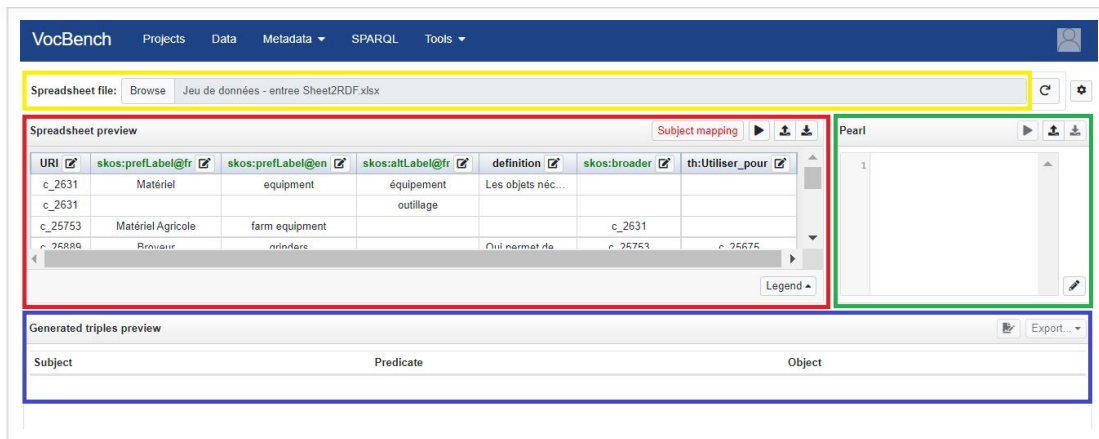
VocBench Projects Data Metadata ▾ SPARQL Tools ▾

Spreadsheet file: Browse Jeu de données - entree Sheet2RDF.xlsx

Spreadsheet preview

Subject mapping

| URI | skos:prefLabel@fr | skos:prefLabel@en | skos:altLabel@fr | definition | skos:broader | th:Utiliser_pour |
|---|---|---|---|---|---|---|
| c_2631 | Matériel | equipment | équipement | Les objets néc... | | |
| c_2631 | | | outillage | | | |
| c_25753 | Matériel Agricole | farm equipment | | | c_2631 | |
| c_25889 | Broyeur | grinders | | Qui permet de | c_25753 | c_25675 |

Legend ▴

Pearl

1

Generated triples preview

Export... ▾

| Subject | Predicate | Object |
|---|---|---|